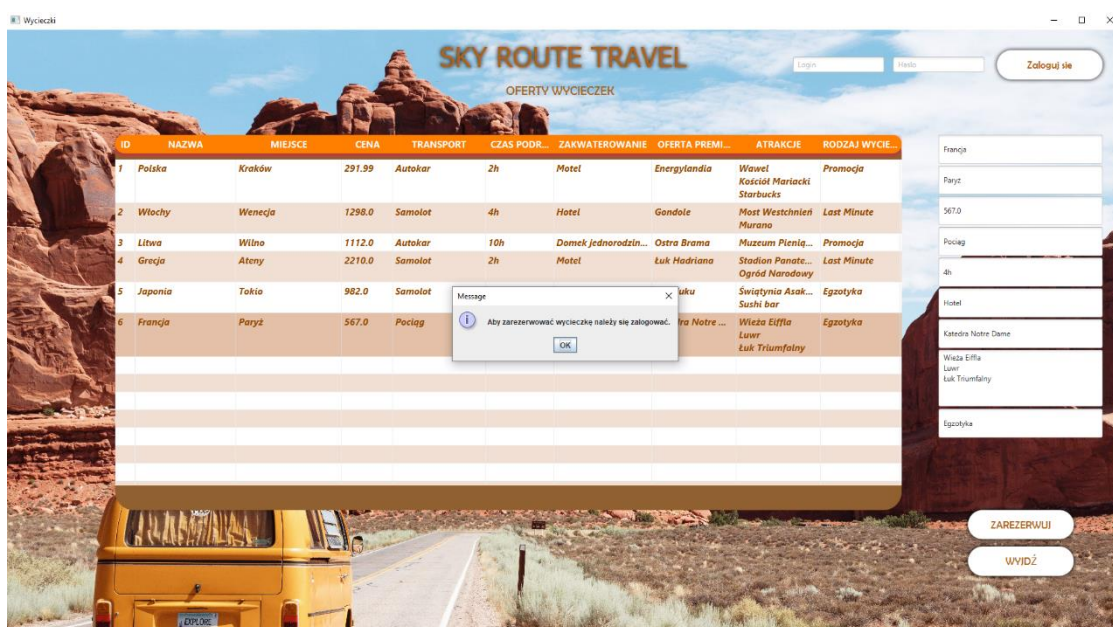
Wycieczki

SKY ROUTE TRAVEL

OFERTY WYCIECZEK

Login

Hasło

Zaloguj sie

| ID | NAZWA | MIEJSCE | CENA | TRANSPORT | CZAS PODR... | ZAKWATEROWANIE | OFERTA PREMI... | ATRAKCJE | RODZAJ WYCIE... |
|---|---|---|---|---|---|---|---|---|---|
| 1 | Polska | Kraków | 291.99 | Autokar | 2h | Motel | Energylandia | Wawel Kościół Mariacki Starbucks | Promocja |
| 2 | Włochy | Wenecja | 1298.0 | Samolot | 4h | Hotel | Gondole | Most Westchnień Murano | Last Minute |
| 3 | Litwa | Wilno | 1112.0 | Autokar | 10h | Domek jednorodzin... | Ostra Brama | Muzeum Pienią... | Promocja |
| 4 | Grecja | Ateny | 2210.0 | Samolot | 2h | Motel | Łuk Hadriana | Stadion Panate... Ogród Narodowy | Last Minute |
| 5 | Japonia | Tokio | 982.0 | Samolot | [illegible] | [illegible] | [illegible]uku | Świątynia Asak... Sushi bar | Egzotyka |
| 6 | Francja | Paryż | 567.0 | Pociąg | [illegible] | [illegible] | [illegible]ra Notre ... | Wieża Eiffla Luwr Łuk Triumfalny | Egzotyka |

Message

Aby zarezerwować wycieczkę należy się zalogować.

OK

Francja

Paryż

567.0

Pociąg

4h

Hotel

Katedra Notre Dame

Wieża Eiffla
Luwr
Łuk Triumfalny

Egzotyka

ZAREZERWUJ

WYJDŹ

EXPLORE